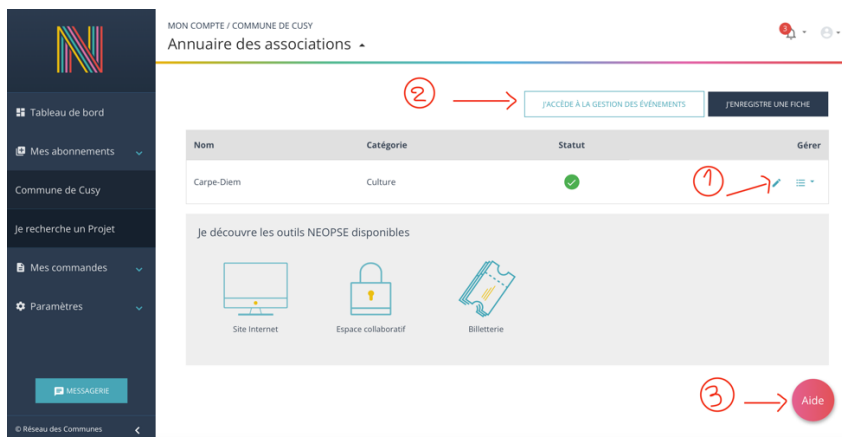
Tableau de bord

Mes abonnements

Commune de Cusy

Je recherche un Projet

Mes commandes

Paramètres

MESSAGERIE

© Réseau des Communes

MON COMPTE / COMMUNE DE CUSY

Annuaire des associations

3

2

J'ACCÈDE À LA GESTION DES ÉVÉNEMENTS

J'ENREGISTRE UNE FICHE

| Nom | Catégorie | Statut | Gérer |
|---|---|---|---|
| Carpe-Diem | Culture | | |

1

Je découvre les outils NEOPSE disponibles

Site Internet

Espace collaboratif

Billetterie

3

Aide